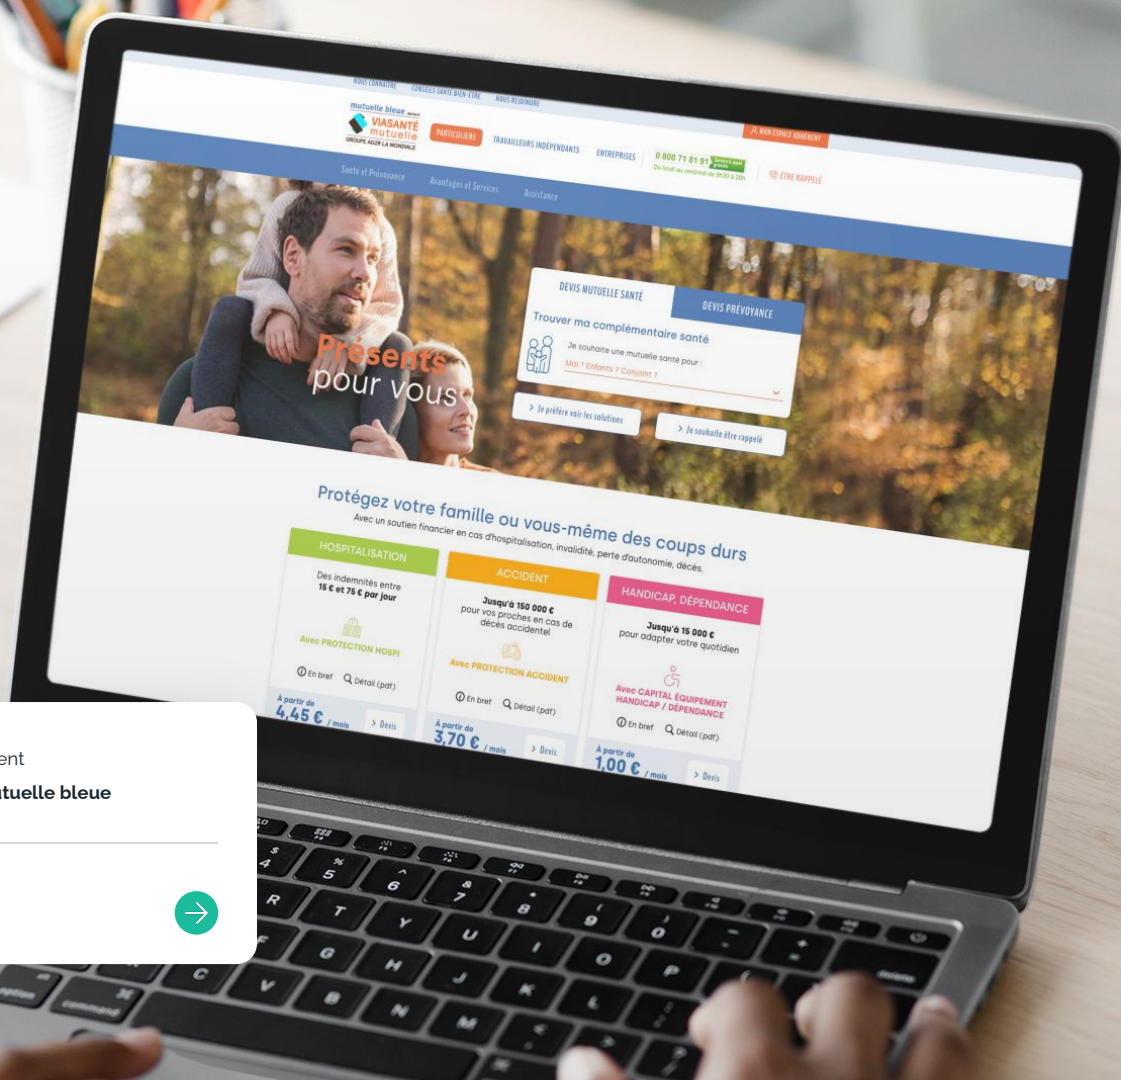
NOUS CONNAÎTRE CONSEILS SANTÉ BIEN-ÊTRE NOUS REJOINDRE

mutuelle bleue devient VIASANTÉ mutuelle GROUPE AG2R LA MONDIALE

PARTICULIERS TRAVAILLEURS INDÉPENDANTS ENTREPRISES 0 800 71 81 91 Service & appel gratuits Du lundi au vendredi de 8h30 à 20h

MON ESPACE ADHÉRENT

ÊTRE RAPPELÉ

Santé et Prévoyance Avantages et Services Assistance

Présents pour vous

DEVIS MUTUELLE SANTÉ DEVIS PRÉVOYANCE

Trouver ma complémentaire santé

Je souhaite une mutuelle santé pour :

Moi ? Enfants ? Conjoint ?

> Je préfère voir les solutions

> Je souhaite être rappelé

Protégez votre famille ou vous-même des coups durs

Avec un soutien financier en cas d'hospitalisation, invalidité, perte d'autonomie, décès.

HOSPITALISATION

Des indemnités entre 15 € et 75 € par jour

Avec PROTECTION HOSPI

En bref Détail (pdf)

À partir de 4,45 € / mois

> Devis

ACCIDENT

Jusqu'à 150 000 € pour vos proches en cas de décès accidentel

Avec PROTECTION ACCIDENT

En bref Détail (pdf)

À partir de 3,70 € / mois

> Devis

HANDICAP, DÉPENDANCE

Jusqu'à 15 000 € pour adapter votre quotidien

Avec CAPITAL ÉQUIPEMENT HANDICAP / DÉPENDANCE

En bref Détail (pdf)

À partir de 1,00 € / mois

> Devis

ent

tuelle bleue